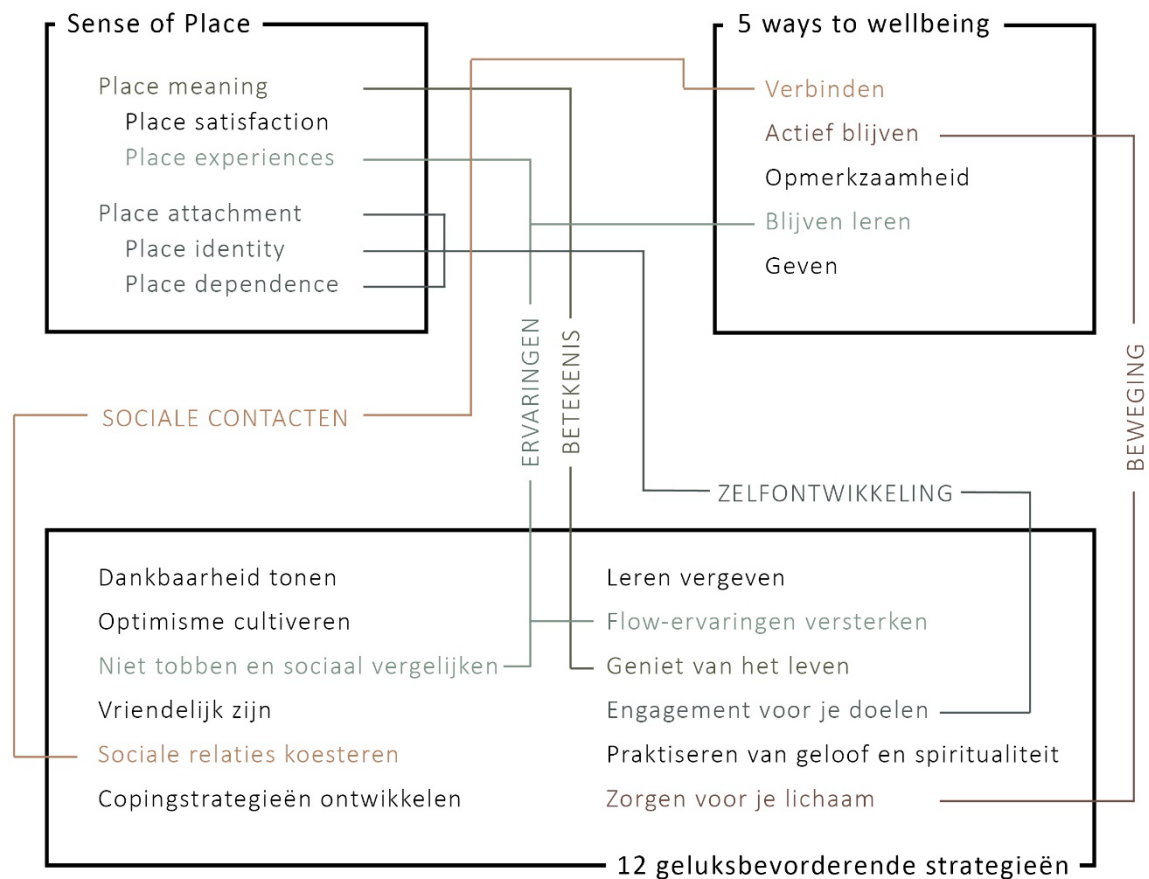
Sense of Place

Place meaning
Place satisfaction
Place experiences

Place attachment
Place identity
Place dependence

5 ways to wellbeing

Verbinden
Actief blijven
Opmerkzaamheid
Blijven leren
Geven

SOCIALE CONTACTEN

ERVARINGEN

BETEKENIS

ZELFONTWIKKELING

BEWEGING

Dankbaarheid tonen
Optimisme cultiveren
Niet tobben en sociaal vergelijken
Vriendelijk zijn
Sociale relaties koesteren
Copingstrategieën ontwikkelen

Leren vergeven
Flow-ervaringen versterken
Geniet van het leven
Engagement voor je doelen
Praktiseren van geloof en spiritualiteit
Zorgen voor je lichaam

12 geluksbevorderende strategieën